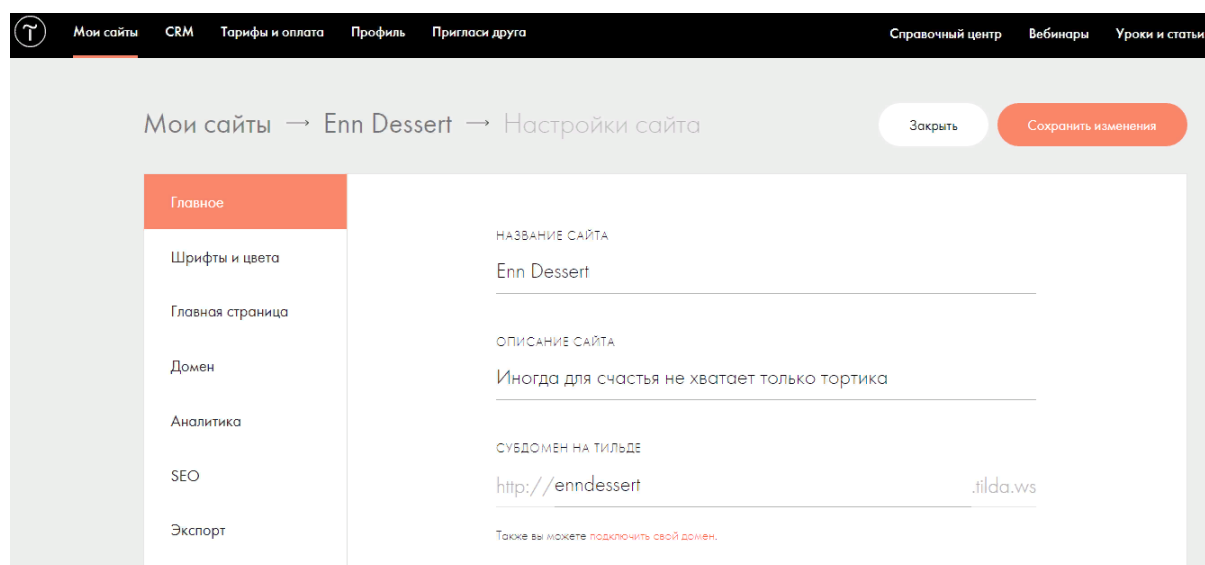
Мои сайты CRM Тарифы и оплата Профиль Пригласи друга Справочный центр Вебинары Уроки и стать

Мои сайты → Enn Dessert → Настройки сайта

Закрыть Сохранить изменения

Главное
Шрифты и цвета
Главная страница
Домен
Аналитика
SEO
Экспорт

НАЗВАНИЕ САЙТА
Enn Dessert

ОПИСАНИЕ САЙТА
Иногда для счастья не хватает только тортика

СУБДОМЕН НА ТИЛЬДЕ
http:// enndessert .tilda.ws

Также вы можете подключить свой домен.